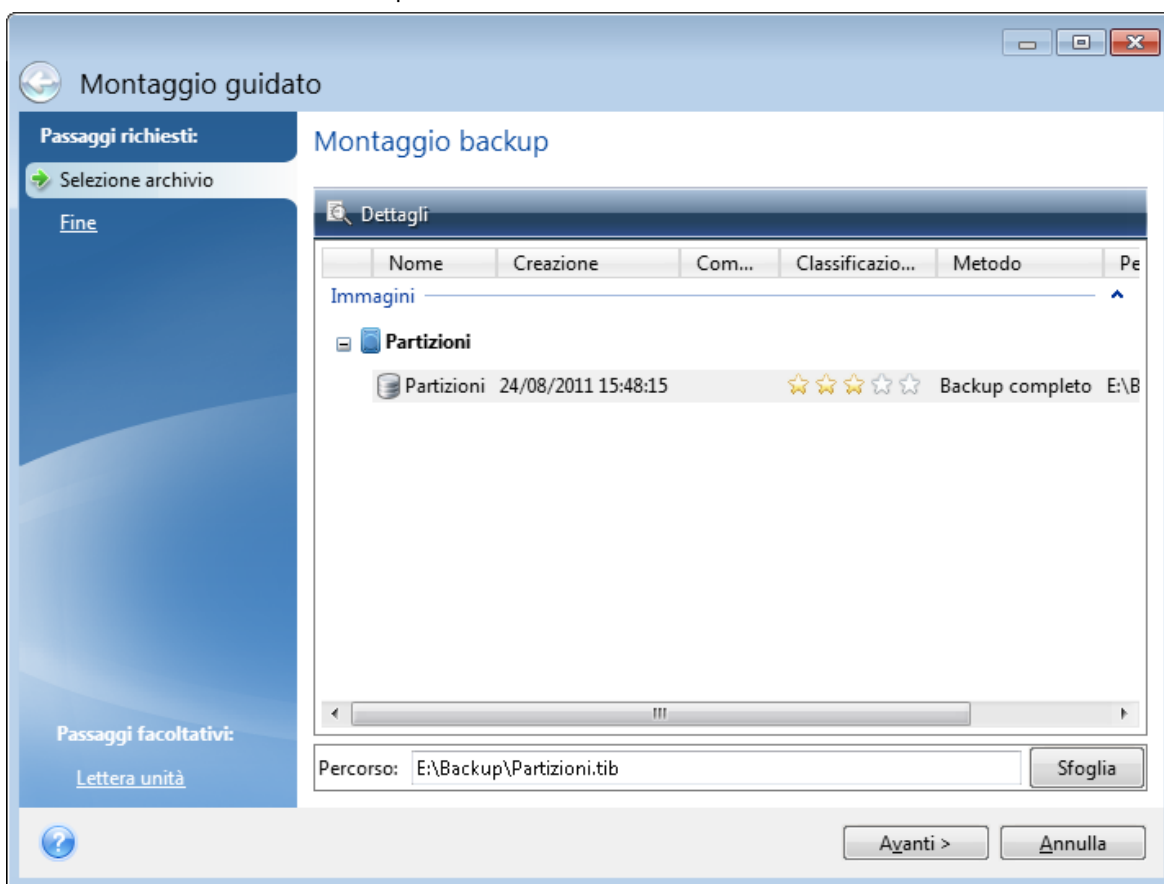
Montaggio guidato

Passaggi richiesti:

Selezione archivio

Fine

Passaggi facoltativi:

Lettera unità

Montaggio backup

Dettagli

| Nome | Creazione | Com... | Classificazio... | Metodo | Pe |
|---|---|---|---|---|---|
| Immagini | | | | | |
| Partizioni | | | | | |
| Partizioni | 24/08/2011 15:48:15 | | | Backup completo | E:\B |

Percorso: E:\Backup\Partizioni.tib

Sfoglia

Avanti >

Annulla